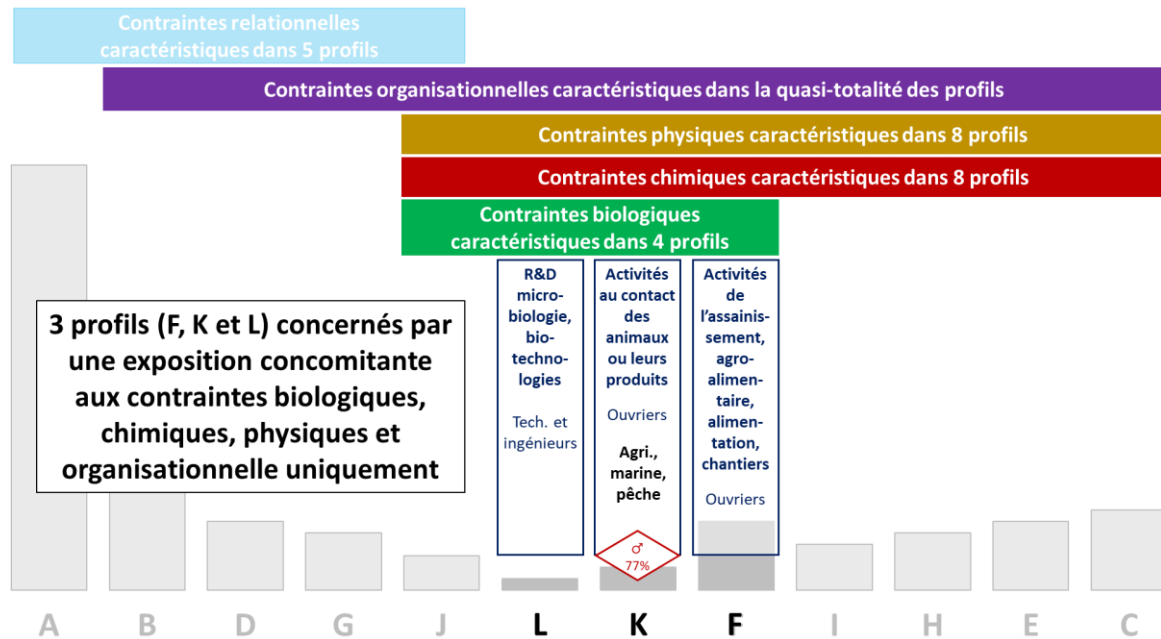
Contraintes relationnelles caractéristiques dans 5 profils

Contraintes organisationnelles caractéristiques dans la quasi-totalité des profils

Contraintes physiques caractéristiques dans 8 profils

Contraintes chimiques caractéristiques dans 8 profils

Contraintes biologiques caractéristiques dans 4 profils

3 profils (F, K et L) concernés par une exposition concomitante aux contraintes biologiques, chimiques, physiques et organisationnelle uniquement

R&D microbiologie, biotechnologies

Tech. et ingénieurs

Activités au contact des animaux ou leurs produits

Ouvriers

Agri., marine, pêche

♂ 77%

Activités de l'assainissement, agroalimentaire, alimentation, chantiers

Ouvriers

A B D G J L K F I H E C